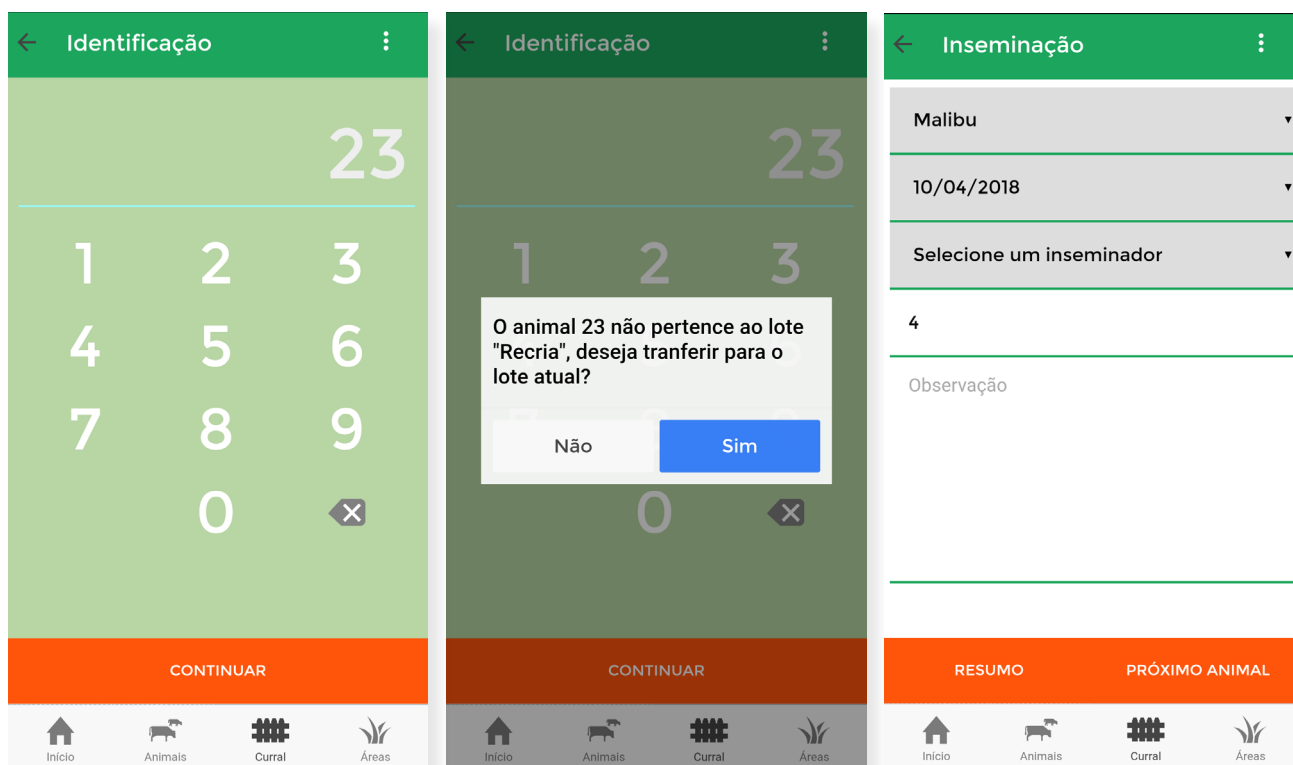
Identificação

23

1 2 3
4 5 6
7 8 9
0

CONTINUAR

Início Animais Curral Áreas

Identificação

23

1 2 3

O animal 23 não pertence ao lote "Recria", deseja tranferir para o lote atual?

Não Sim

0

CONTINUAR

Início Animais Curral Áreas

Inseminação

Malibu

10/04/2018

Selecione um inseminador

4

Observação

RESUMO PRÓXIMO ANIMAL

Início Animais Curral Áreas